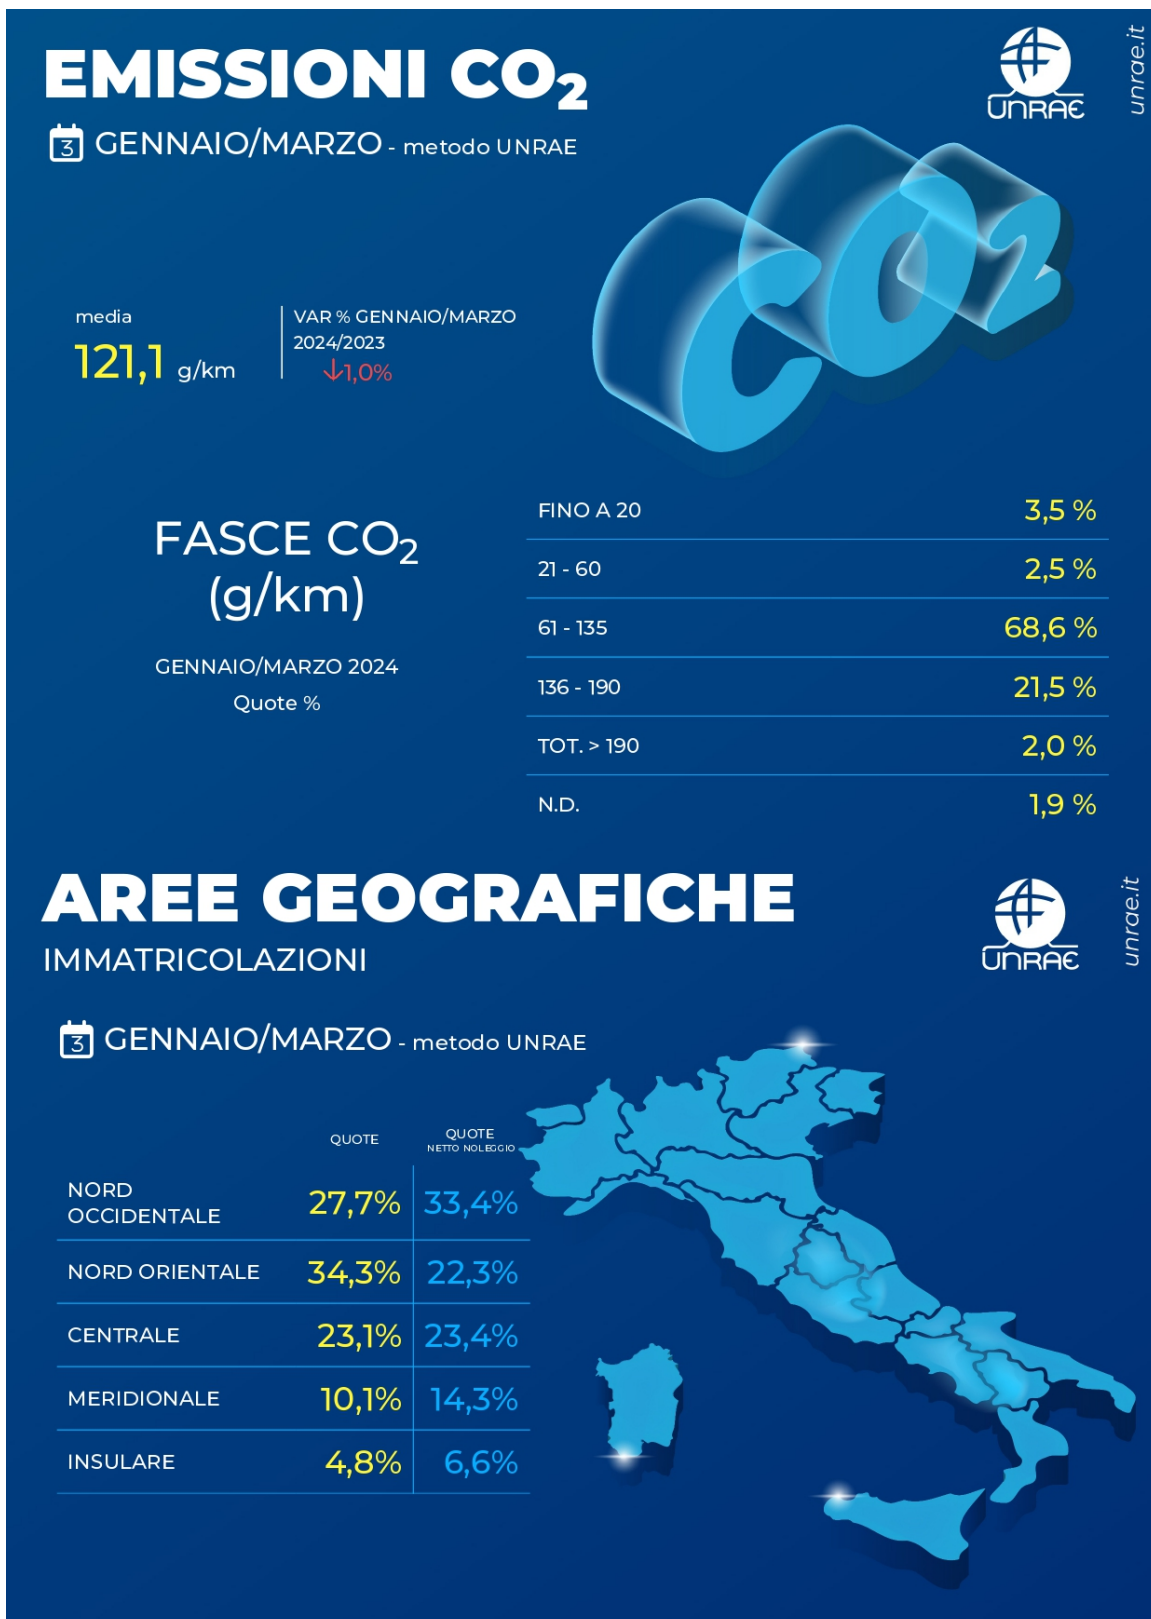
EMISSIONI $CO_2$

UNRAE

unrae.it

3 GENNAIO/MARZO - metodo UNRAE

$CO_2$

media
121,1 g/km

VAR % GENNAIO/MARZO 2024/2023
↓1,0%

FASCE $CO_2$ (g/km)

GENNAIO/MARZO 2024
Quote %

| | |
|---|---|
| FINO A 20 | 3,5 % |
| 21 - 60 | 2,5 % |
| 61 - 135 | 68,6 % |
| 136 - 190 | 21,5 % |
| TOT. > 190 | 2,0 % |
| N.D. | 1,9 % |

AREE GEOGRAFICHE

IMMATRICOLAZIONI

UNRAE

unrae.it

3 GENNAIO/MARZO - metodo UNRAE

| | QUOTE | QUOTE NETTO NOLEGGIO |
|---|---|---|
| NORD OCCIDENTALE | 27,7% | 33,4% |
| NORD ORIENTALE | 34,3% | 22,3% |
| CENTRALE | 23,1% | 23,4% |
| MERIDIONALE | 10,1% | 14,3% |
| INSULARE | 4,8% | 6,6% |